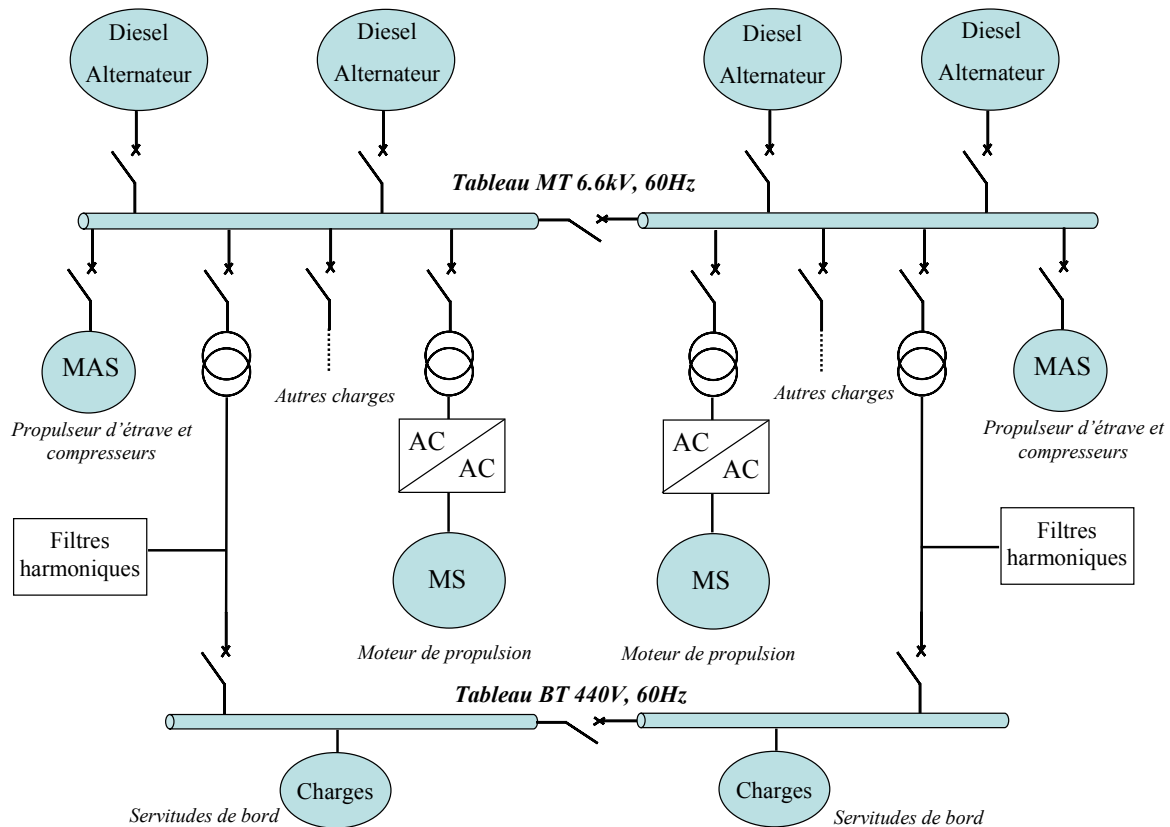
Diesel Alternateur

Diesel Alternateur

Diesel Alternateur

Diesel Alternateur

Tableau MT 6.6kV, 60Hz

MAS

Propulseur d'étrave et compresseurs

Autres charges

AC AC

MS

Moteur de propulsion

AC AC

MS

Moteur de propulsion

Autres charges

MAS

Propulseur d'étrave et compresseurs

Filtres harmoniques

Filtres harmoniques

Tableau BT 440V, 60Hz

Charges

Servitudes de bord

Charges

Servitudes de bord